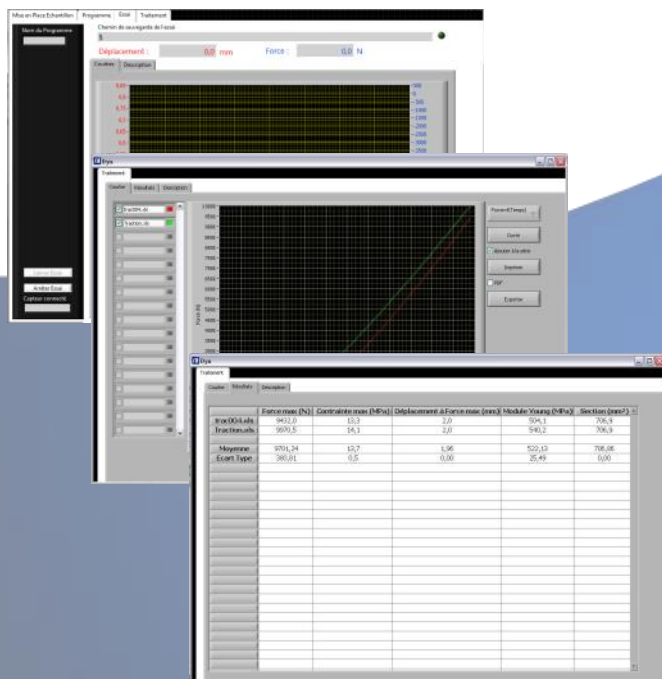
Mise en Place Echantillon | Programme | Essai | Traitement

Nom du Programme

Chemin de sauvegarde de l'essai

$

Déplacement : 0,0 mm

Force : 0,0 N

Courbes | Description

0,9
0,8
0,75
0,7
0,65
0,6

500
0
-500
-1000
-1500
-2000
-2500
-3000
-3500

Lancer Essai

Arrêter Essai

Capteur connecté

Dya

Traitement

Courbe | Résultats | Description

trac004.xls

Traction.xls

Force(Temps)

Centré

Afficher Alt-drôle

Imprimer

RSF

Exporter

Force (N)

11000
10500
10000
9500
9000
8500
8000
7500
7000
6500
6000
5500
5000
4500
4000
3500
3000
2500

Dya

Traitement

Courbe | Résultats | Description

| | Force max (N) | Contrainte max (MPa) | Déplacement à Force max (mm) | Module Young (MPa) | Section (mm²) |
|---|---|---|---|---|---|
| trac004.xls | 9432,0 | 13,3 | 2,0 | 504,1 | 706,9 |
| Traction.xls | 9970,5 | 14,1 | 2,0 | 540,2 | 706,9 |
| | | | | | |
| Moyenne | 9701,24 | 12,7 | 1,96 | 522,13 | 706,86 |
| Ecart Type | 380,81 | 0,5 | 0,00 | 25,49 | 0,00 |